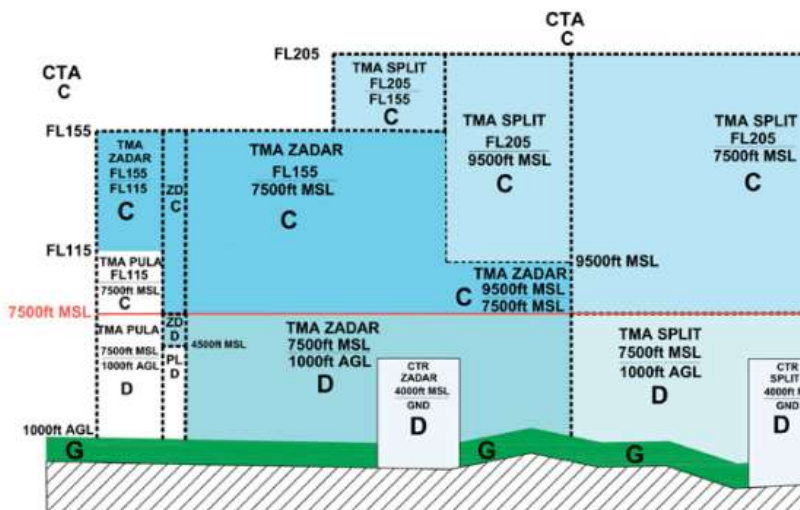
CTA
C

CTA
C

FL205

TMA SPLIT
FL205
FL155
C

FL155

TMA
ZADAR
FL155
FL115
C

ZD
C

TMA ZADAR
FL155
7500ft MSL
C

TMA SPLIT
FL205
9500ft MSL
C

TMA SPLIT
FL205
7500ft MSL
C

FL115

TMA PULA
FL115
7500ft MSL
C

TMA ZADAR
9500ft MSL
7500ft MSL
C

9500ft MSL

7500ft MSL

TMA PULA
7500ft MSL
1000ft AGL
D

ZD
D

PL
D

4500ft MSL

TMA ZADAR
7500ft MSL
1000ft AGL
D

CTR
ZADAR
4000ft MSL
GND
D

TMA SPLIT
7500ft MSL
1000ft AGL
D

CTR
SPLIT
4000ft MSL
GND
D

1000ft AGL

G

G

G